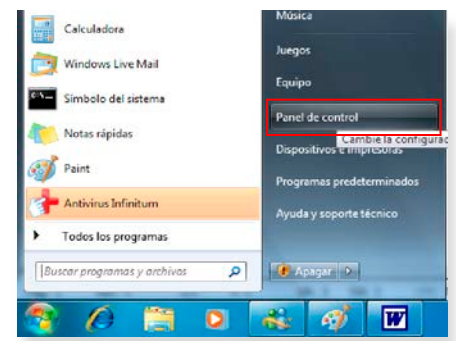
Calculadora
Windows Live Mail
Símbolo del sistema
Notas rápidas
Paint
Antivirus Infinitum
Todos los programas
Buscar programas y archivos

Música
Juegos
Equipo
Panel de control
Cambie la configurac
Dispositivos e impresoras
Programas predeterminados
Ayuda y soporte técnico
Apagar